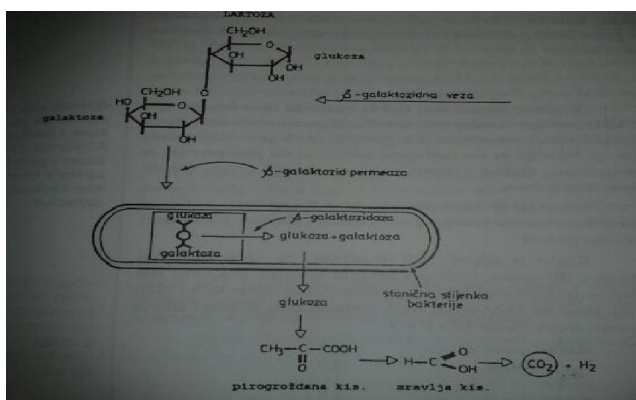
LAKTOZA

$CH_2OH$
OH
OH
OH
glukoza

HO
$CH_2OH$
OH
OH
galaktoza

β-galaktozidna veza

β-galaktozid permeaza

glukoza
galaktoza

β-galaktozidaza

glukoza + galaktoza

glukoza

stanična stijenka bakterije

$CH_3-\underset{\underset{O}{\|}}{C}-COOH$ → $H-C\overset{O}{\underset{OH}{\lessgtr}}$ → $(CO_2) + H_2$

pirogrožđana kis.    mravlja kis.